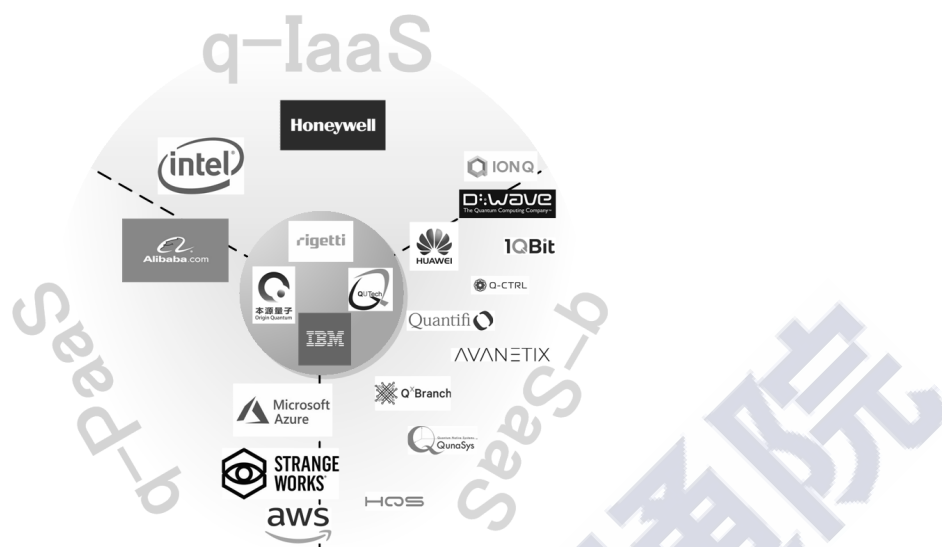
q-IaaS

Honeywell

intel

IONQ

D-Wave
The Quantum Computing Company

Alibaba.com

rigetti

HUAWEI

1QBit

本源量子
Origin Quantum

QuTech

Q-CTRL

IBM

Quantifi

AVANETIX

Seed-b

Microsoft Azure

Q^x Branch

QunaSys

STRANGE WORKS

HQS

aws

SaaS-b